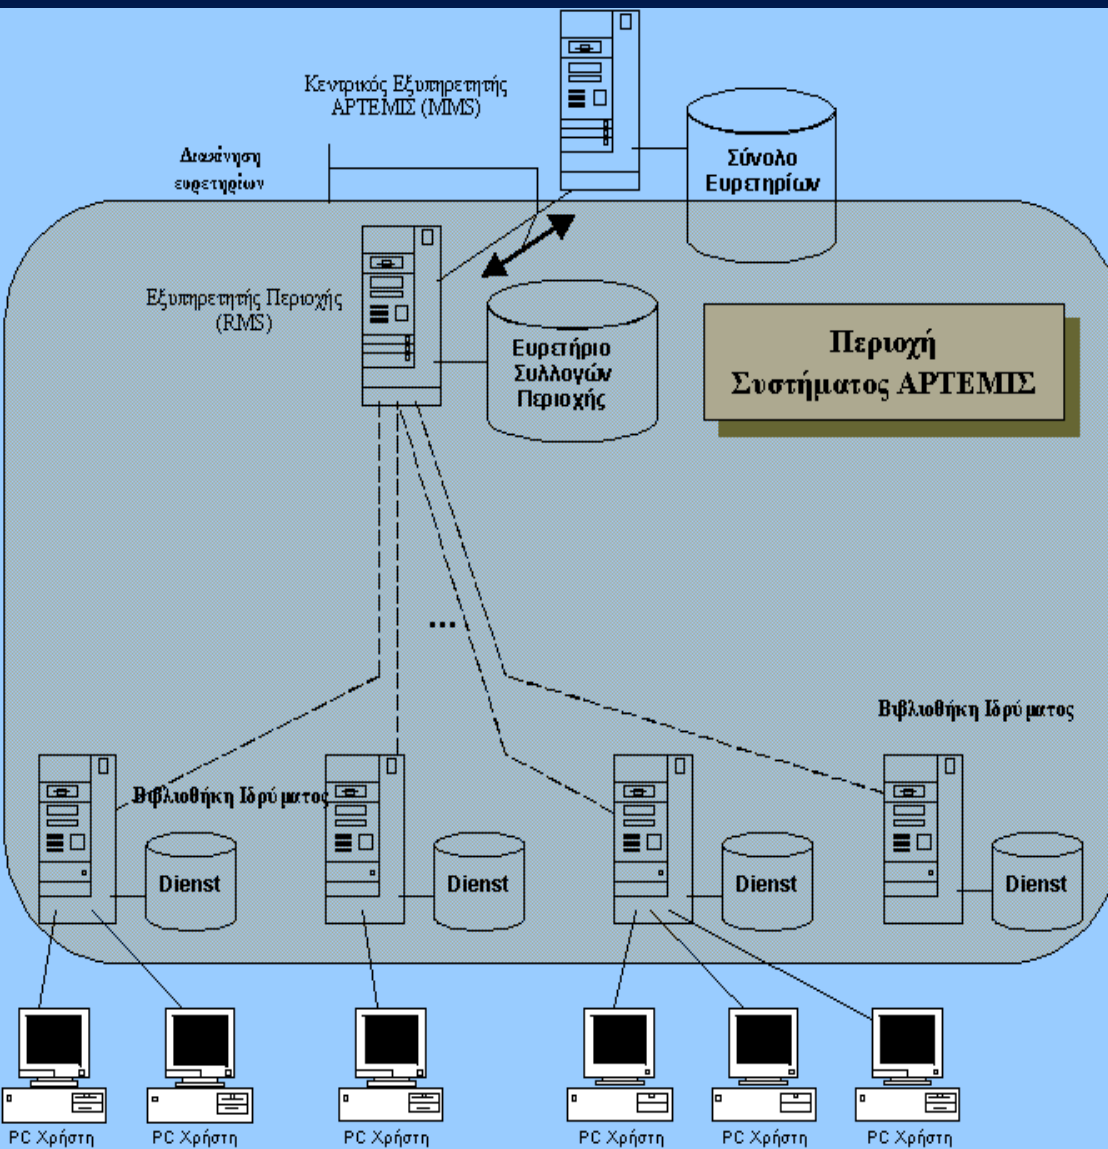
Κεντρικός Εξυπηρετητής ΑΡΤΕΜΙΣ (MMS)

Διασύνηση ευρετηρίων

Σύνολο Ευρετηρίων

Εξυπηρετητής Περιοχής (RMS)

Ευρετήριο Συλλογών Περιοχής

Περιοχή Συστήματος ΑΡΤΕΜΙΣ

...

Βιβλιοθήκη Ιδρύματος

Βιβλιοθήκη Ιδρύματος

Dienst

Dienst

Dienst

Dienst

PC Χρήστη

PC Χρήστη

PC Χρήστη

PC Χρήστη

PC Χρήστη

PC Χρήστη